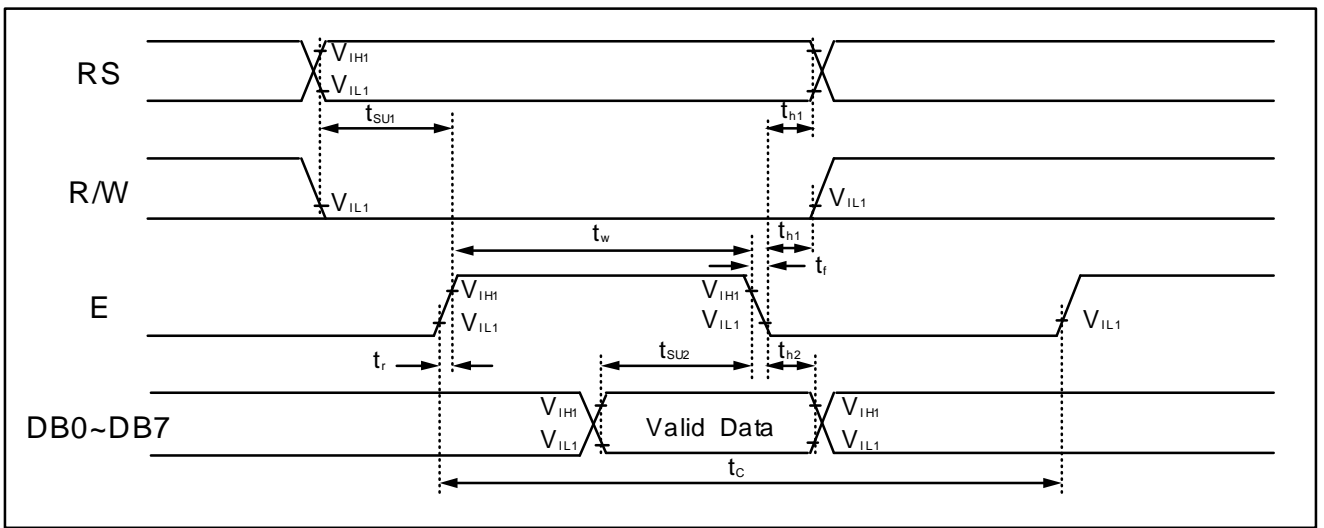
RS

$V_{IH1}$

$V_{IL1}$

$t_{SU1}$

$t_{h1}$

R/W

$V_{IL1}$

$V_{IL1}$

$t_w$

$t_{h1}$

$t_f$

E

$V_{IH1}$

$V_{IL1}$

$V_{IH1}$

$V_{IL1}$

$V_{IL1}$

$t_r$

$t_{SU2}$

$t_{h2}$

DB0~DB7

$V_{IH1}$

$V_{IL1}$

Valid Data

$V_{IH1}$

$V_{IL1}$

$t_C$